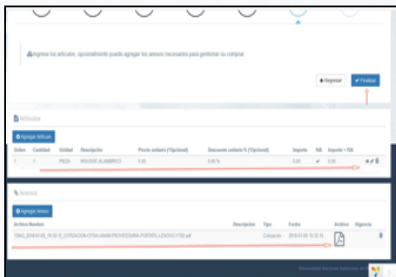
Ingrese los artículos, opcionalmente puede agregar los anexos necesarios para gestionar su compras.

Regresar

Finalizar

Artículos

Agregar Artículo

| Orden | Cantidad | Unidad | Descripción | Precio unitario (*Opcional) | Descuento unitario % (*Opcional) | Importe | IVA | Importe + IVA |
|---|---|---|---|---|---|---|---|---|
| 1 | 1 | PIEZA | MOUSE ALAMBRICO | 0.00 | 0.00 % | 0.00 | ✔ | 0.00 |

Anexos

Agregar Anexo

| Archivo Nombre | Descripción | Tipo | Fecha | Archivo | Vigencia |
|---|---|---|---|---|---|
| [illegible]_COTIZACION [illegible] PROVEEDORA PORTATIL LENOVO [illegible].pdf | | Cotización | 2018-03-09 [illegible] | | |

Universidad Nacional Autónoma de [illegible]